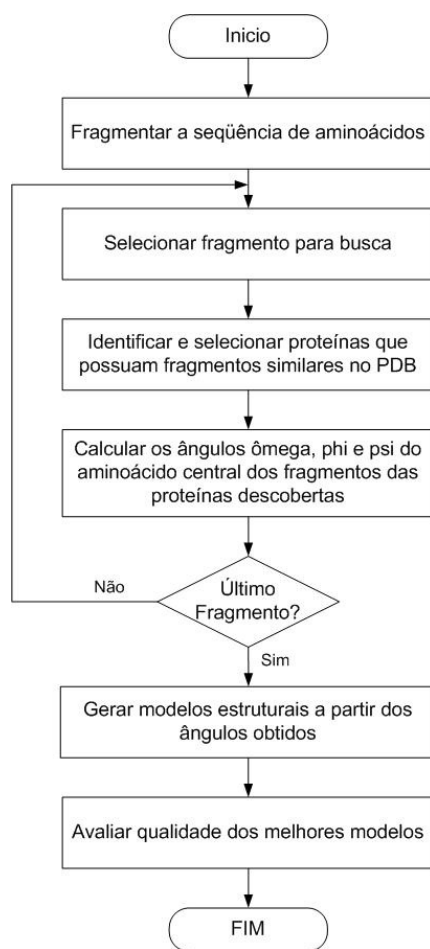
Inicio

Fragmentar a seqüência de aminoácidos

Selecionar fragmento para busca

Identificar e selecionar proteínas que possuam fragmentos similares no PDB

Calcular os ângulos ômega, phi e psi do aminoácido central dos fragmentos das proteínas descobertas

Não

Último Fragmento?

Sim

Gerar modelos estruturais a partir dos ângulos obtidos

Avaliar qualidade dos melhores modelos

FIM